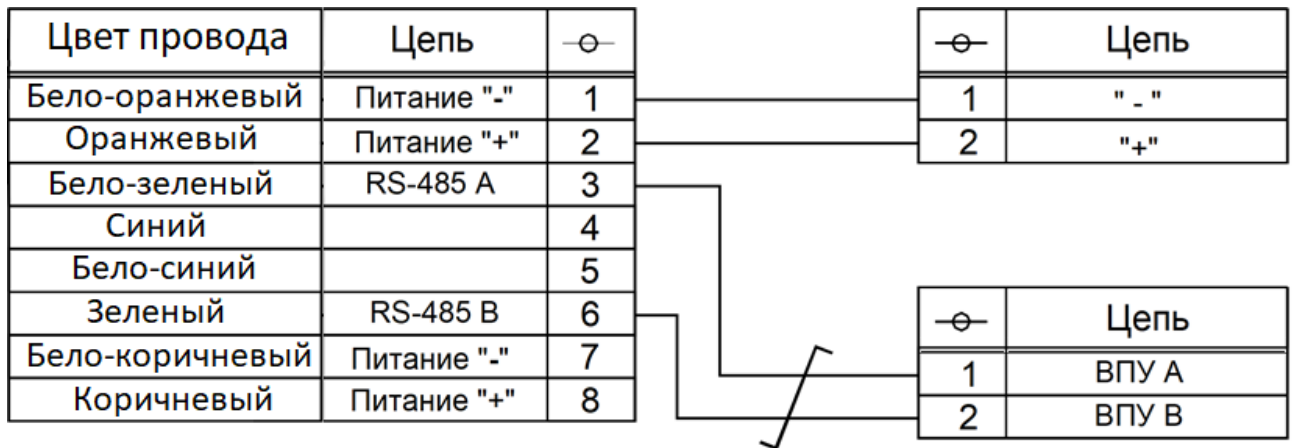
| Цвет провода | Цепь | $-\ominus-$ |
|---|---|---|
| Бело-оранжевый | Питание "-" | 1 |
| Оранжевый | Питание "+" | 2 |
| Бело-зеленый | RS-485 A | 3 |
| Синий | | 4 |
| Бело-синий | | 5 |
| Зеленый | RS-485 B | 6 |
| Бело-коричневый | Питание "-" | 7 |
| Коричневый | Питание "+" | 8 |

| $-\ominus-$ | Цепь |
|---|---|
| 1 | " - " |
| 2 | "+" |

| $-\ominus-$ | Цепь |
|---|---|
| 1 | ВПУ А |
| 2 | ВПУ В |